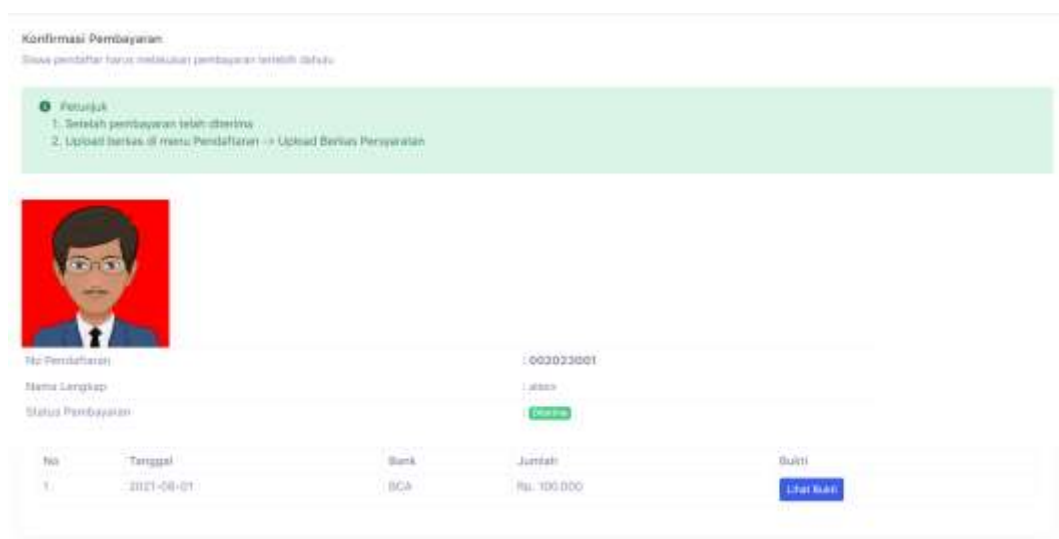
Konfirmasi Pembayaran
Siswa pendaftar harus melakukan pembayaran terlebih dahulu

Petunjuk
1. Setelah pembayaran telah diterima
2. Upload berkas di menu Pendaftaran -> Upload Berkas Persyaratan

| No Pendaftaran | : 002023001 |
|---|---|
| Nama Lengkap | : abcs |
| Status Pembayaran | Diterima |

| No | Tanggal | Bank | Jumlah | Bukti |
|---|---|---|---|---|
| 1. | 2021-06-01 | BCA | Rp. 100.000 | Lihat Bukti |